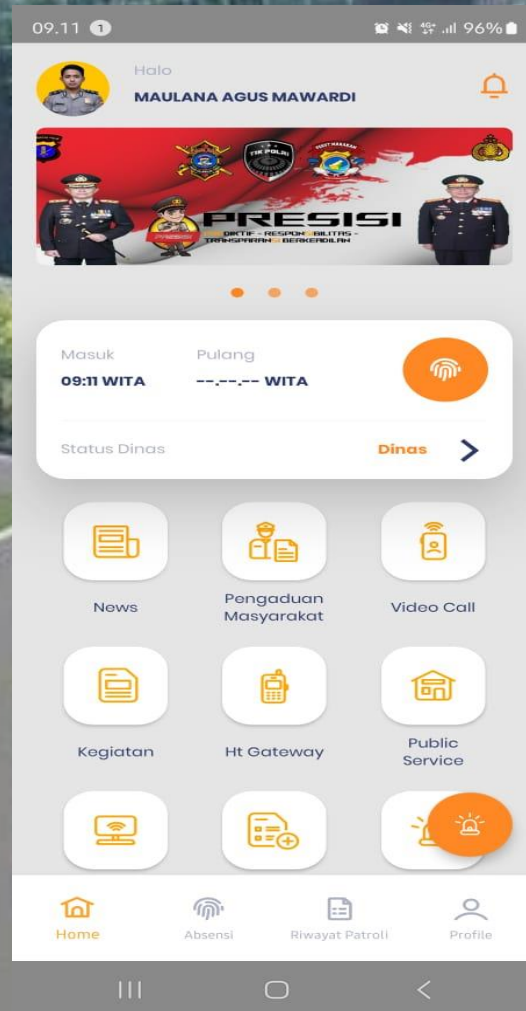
09.11 1
96%

Halo
MAULANA AGUS MAWARDI

TIK POLRI
PRESISI
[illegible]DIKTIF - RESPON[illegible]BILITAS - TRANSPARAN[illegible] BERKEADILAN

Masuk
09:11 WITA
Pulang
--.--.-- WITA

Status Dinas
Dinas

News
Pengaduan Masyarakat
Video Call
Kegiatan
Ht Gateway
Public Service

Home
Absensi
Riwayat Patroli
Profile